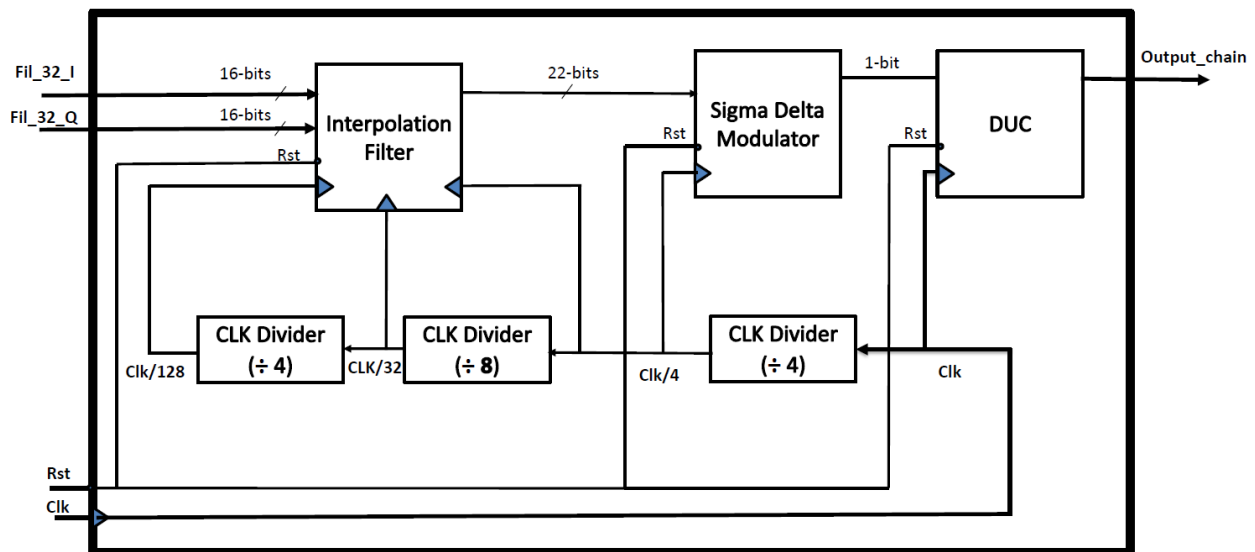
Fil_32_I
16-bits
Fil_32_Q
16-bits
Interpolation Filter
Rst
22-bits
Sigma Delta Modulator
Rst
1-bit
DUC
Rst
Output_chain
CLK Divider
(÷ 4)
Clk/128
CLK/32
CLK Divider
(÷ 8)
Clk/4
CLK Divider
(÷ 4)
Clk
Rst
Clk